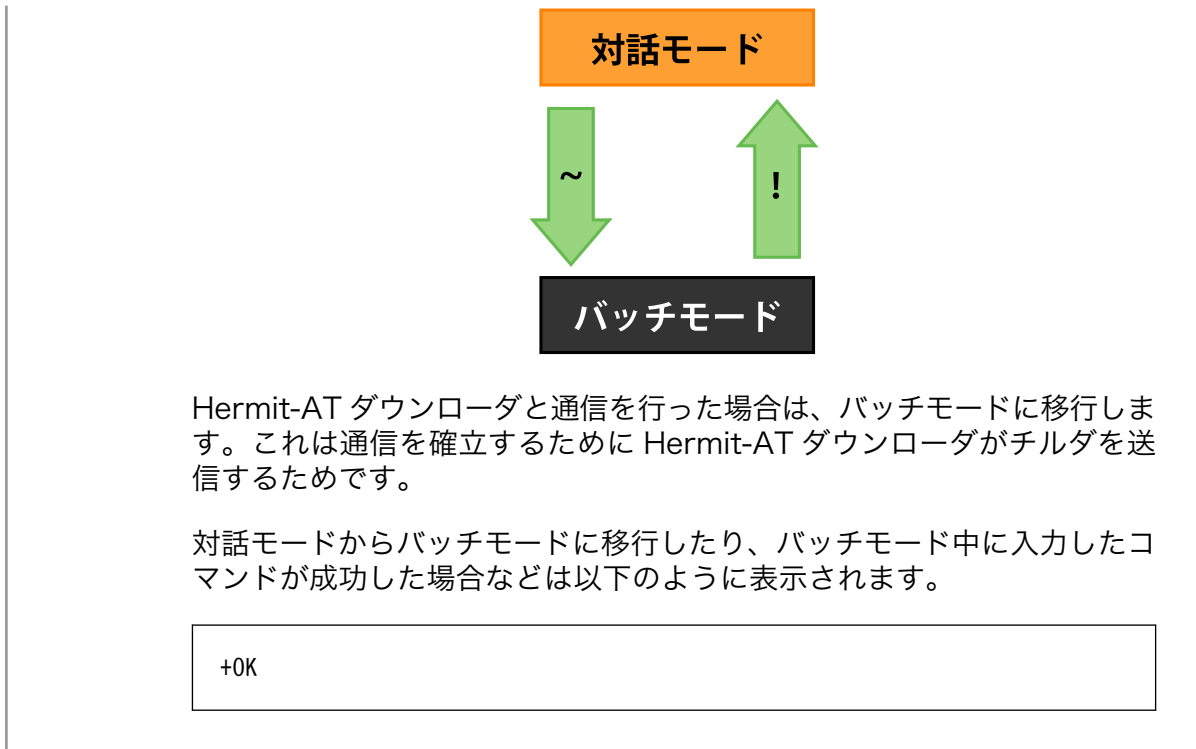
対話モード

~

!

バッチモード

Hermit-AT ダウンローダと通信を行った場合は、バッチモードに移行します。これは通信を確立するために Hermit-AT ダウンローダがチルダを送信するためです。

対話モードからバッチモードに移行したり、バッチモード中に入力したコマンドが成功した場合などは以下のように表示されます。

+OK